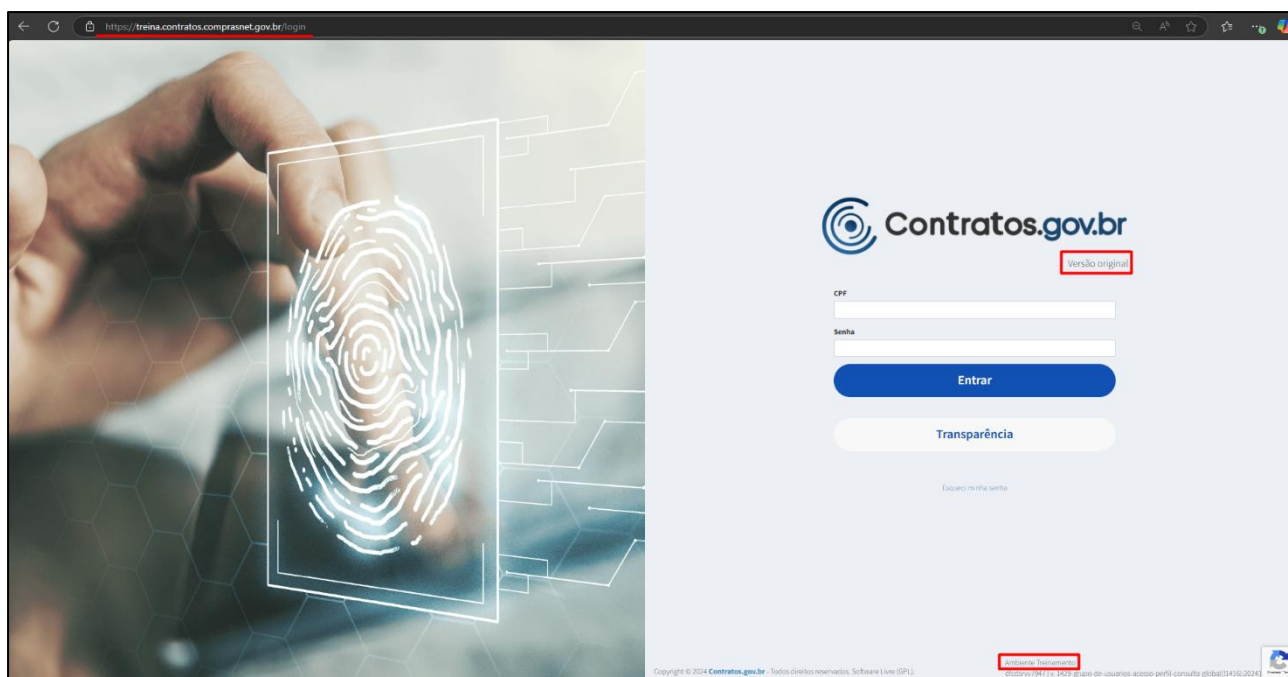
https://treina.contratos.comprasnet.gov.br/login

Contratos.gov.br

Versão original

CPF

Senha

Entrar

Transparência

Esqueci minha senha

Copyright © 2024 Contratos.gov.br - Todos direitos reservados. Software Livre (GPL).

Ambiente Treinamento

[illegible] grupo-de-usuarios-acesso-perfil-consulta-global[1416] 2024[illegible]